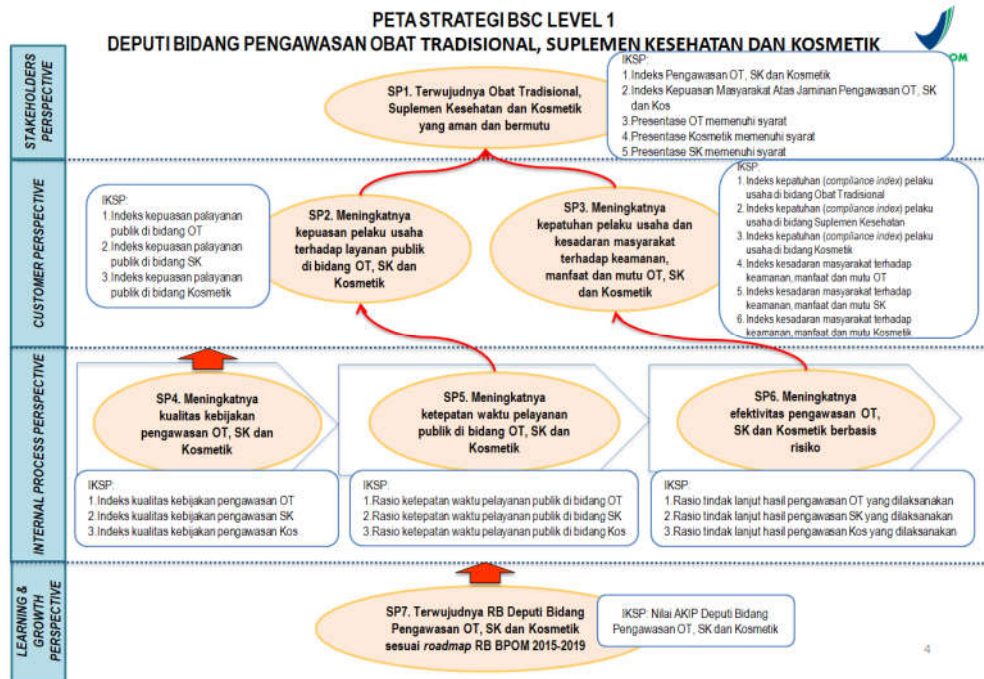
PETA STRATEGI BSC LEVEL 1
DEPUTI BIDANG PENGAWASAN OBAT TRADISIONAL, SUPLEMEN KESEHATAN DAN KOSMETIK

STAKEHOLDERS PERSPECTIVE

SP1. Terwujudnya Obat Tradisional, Suplemen Kesehatan dan Kosmetik yang aman dan bermutu

IKSP:
1.Indeks Pengawasan OT, SK dan Kosmetik
2.Indeks Kepuasan Masyarakat Atas Jaminan Pengawasan OT, SK dan Kos
3.Presentase OT memenuhi syarat
4.Presentase Kosmetik memenuhi syarat
5.Presentase SK memenuhi syarat

CUSTOMER PERSPECTIVE

IKSP:
1.Indeks kepuasan palayanan publik di bidang OT
2.Indeks kepuasan palayanan publik di bidang SK
3.Indeks kepuasan palayanan publik di bidang Kosmetik

SP2. Meningkatnya kepuasan pelaku usaha terhadap layanan publik di bidang OT, SK dan Kosmetik

SP3. Meningkatnya kepatuhan pelaku usaha dan kesadaran masyarakat terhadap keamanan, manfaat dan mutu OT, SK dan Kosmetik

IKSP:
1. Indeks kepatuhan (compliance index) pelaku usaha di bidang Obat Tradisional
2. Indeks kepatuhan (compliance index) pelaku usaha di bidang Suplemen Kesehatan
3. Indeks kepatuhan (compliance index) pelaku usaha di bidang Kosmetik
4. Indeks kesadaran masyarakat terhadap keamanan, manfaat dan mutu OT
5. Indeks kesadaran masyarakat terhadap keamanan, manfaat dan mutu SK
6. Indeks kesadaran masyarakat terhadap keamanan, manfaat dan mutu Kosmetik

INTERNAL PROCESS PERSPECTIVE

SP4. Meningkatnya kualitas kebijakan pengawasan OT, SK dan Kosmetik

SP5. Meningkatnya ketepatan waktu pelayanan publik di bidang OT, SK dan Kosmetik

SP6. Meningkatnya efektivitas pengawasan OT, SK dan Kosmetik berbasis risiko

IKSP:
1.Indeks kualitas kebijakan pengawasan OT
2.Indeks kualitas kebijakan pengawasan SK
3.Indeks kualitas kebijakan pengawasan Kos

IKSP:
1.Rasio ketepatan waktu pelayanan publik di bidang OT
2.Rasio ketepatan waktu pelayanan publik di bidang SK
3.Rasio ketepatan waktu pelayanan publik di bidang Kos

IKSP:
1.Rasio tindak lanjut hasil pengawasan OT yang dilaksanakan
2.Rasio tindak lanjut hasil pengawasan SK yang dilaksanakan
3.Rasio tindak lanjut hasil pengawasan Kos yang dilaksanakan

LEARNING & GROWTH PERSPECTIVE

SP7. Terwujudnya RB Deputi Bidang Pengawasan OT, SK dan Kosmetik sesuai roadmap RB BPOM 2015-2019

IKSP: Nilai AKIP Deputi Bidang Pengawasan OT, SK dan Kosmetik

4